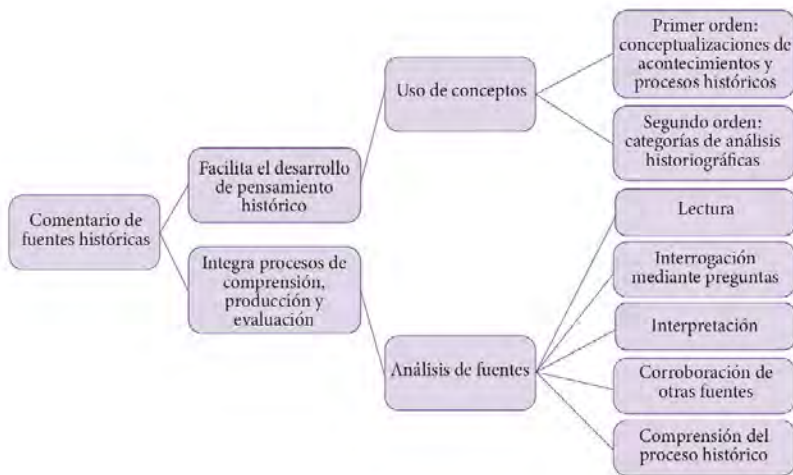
Comentario de fuentes históricas

Facilita el desarrollo de pensamiento histórico

Integra procesos de comprensión, producción y evaluación

Uso de conceptos

Primer orden: conceptualizaciones de acontecimientos y procesos históricos

Segundo orden: categorías de análisis historiográficas

Análisis de fuentes

Lectura

Interrogación mediante preguntas

Interpretación

Corroboración de otras fuentes

Comprensión del proceso histórico